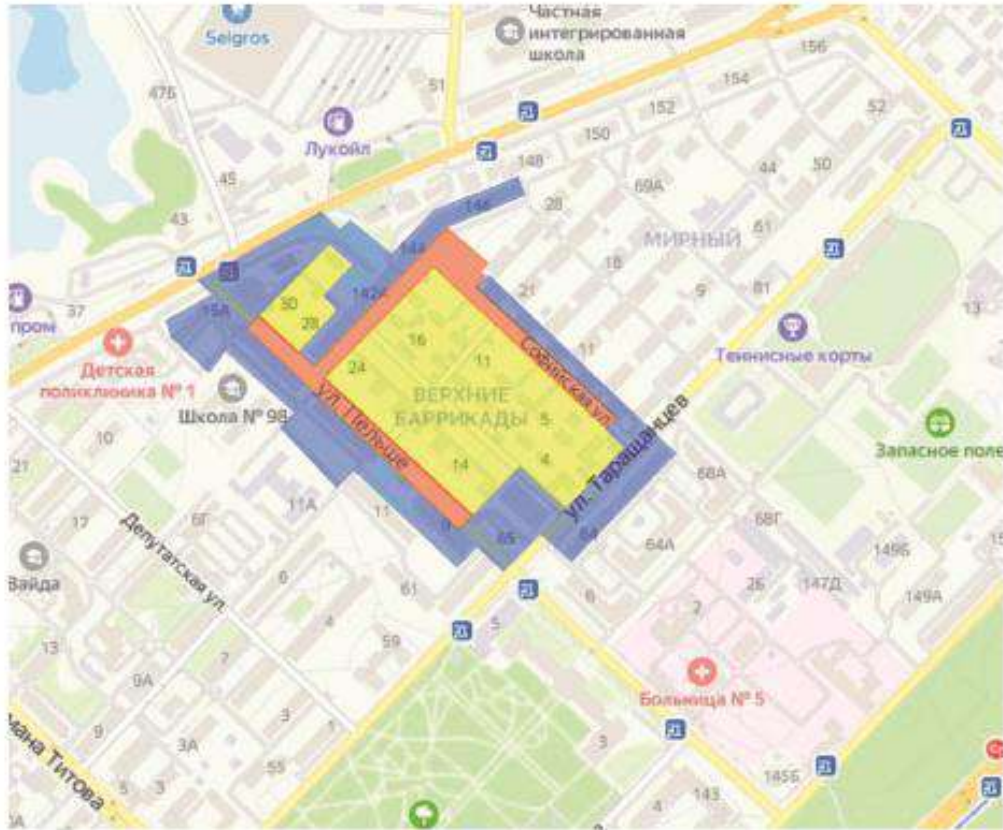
Selgros

Частная интегрированная школа

156

47Б

51

154

52

152

Лукойл

150

148

44

50

45

69А

28

43

14б

МИРНЫЙ

61

14а

37

18

81

9

13

142б

21

ПРОМ

15А

30

28

11

16

Детская поликлиника № 1

11

Теннисные корты

Соби­нская ул.

24

Школа № 98

ВЕРХНИЕ БАРРИКАДЫ

ул. Тельмана

5

10

Запасное поле

ул. Таращанцев

14

4

21

68А

11А

11

17

6Г

9

68Г

65

64

149б

147Д

Депутатская ул.

64А

Вайда

6

26

149А

61

6

2

4

13

59

5

7

Больница № 5

9А

3

1

9

3А

3

мана Титова

55

5

3

145б

143

4